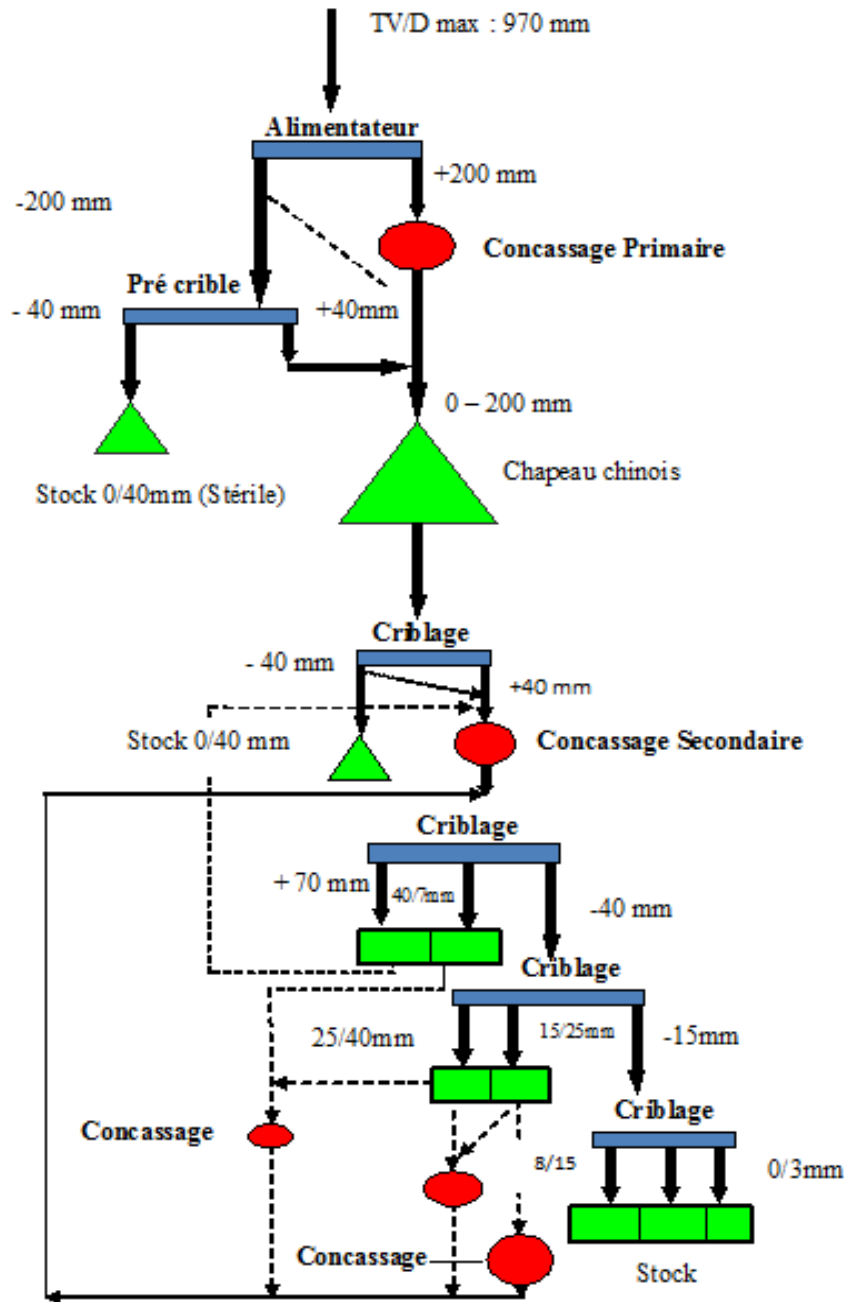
TV/D max : 970 mm

Alimentateur

+200 mm

-200 mm

Concassage Primaire

Pré crible

- 40 mm

+40mm

0 – 200 mm

Chapeau chinois

Stock 0/40mm (Stérile)

Criblage

- 40 mm

+40 mm

Stock 0/40 mm

Concassage Secondaire

Criblage

+ 70 mm

40/70mm

-40 mm

Criblage

25/40mm

15/25mm

-15mm

Criblage

Concassage

8/15

0/3mm

Concassage

Stock